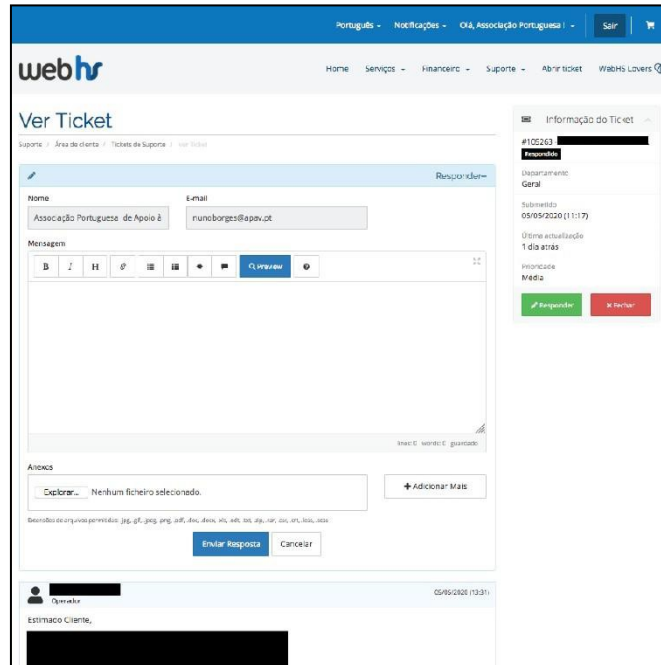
Português - Notificações - Olá, Associação Portuguesa I - Sair

webhs

Home Serviços - Financeiro - Suporte - Abrir ticket WebHS Lovers

Ver Ticket

Suporte / Área de cliente / Tickets de Suporte / Ver Ticket

Responder

Nome
Associação Portuguesa de Apoio à

E-mail
nunoborges@apav.pt

Mensagem

B I H Preview

lines: 0 words: 0 guardado

Anexos

Explorar... Nenhum ficheiro selecionado.

+ Adicionar Mais

Extensões de arquivo permitidas: .jpg, .gif, .jpeg, .png, .pdf, .doc, .docx, .xls, .xslt, .txt, .zip, .rar, .csv, .crt, .key, .xlsx

Enviar Resposta Cancelar

Operador

05/05/2020 (13:31)

Estimado Cliente,

Informação do Ticket

#105263

Respondido

Departamento
Geral

Submetido
05/05/2020 (11:17)

Última actualização
1 dia atrás

Prioridade
Média

Responder

Fechar